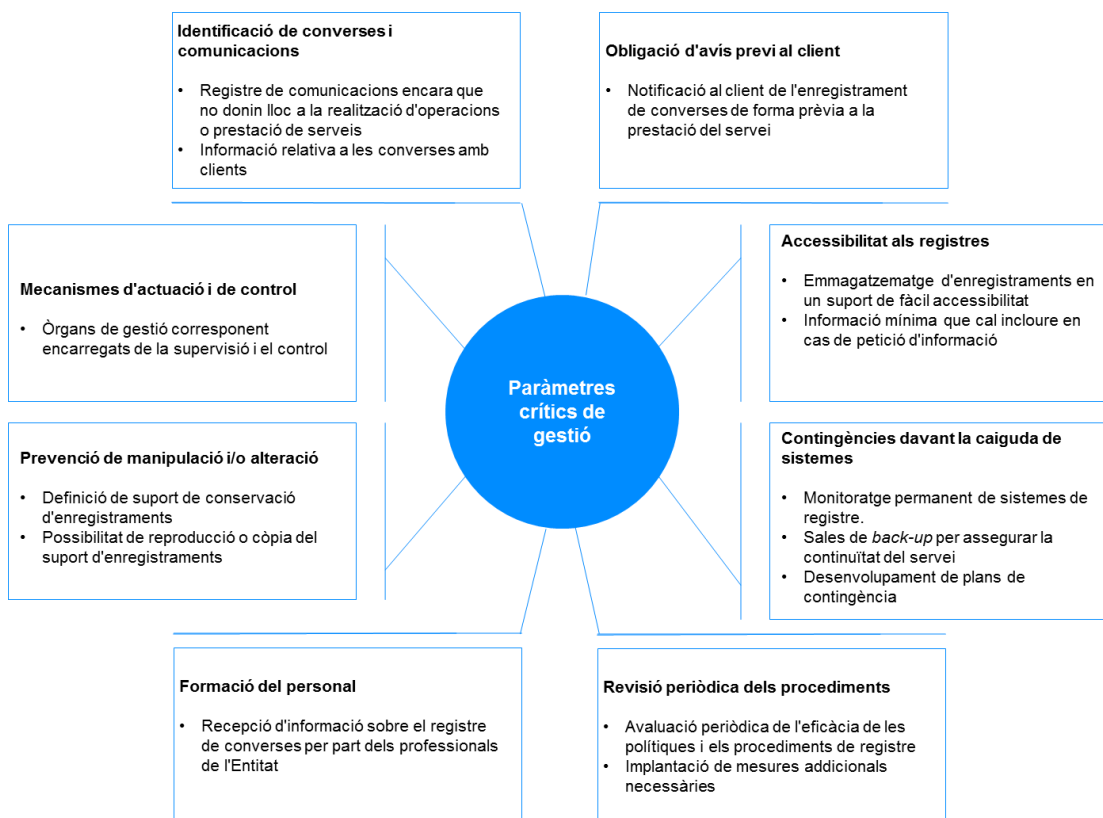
Identificació de converses i comunicacions

- Registre de comunicacions encara que no donin lloc a la realització d'operacions o prestació de serveis
- Informació relativa a les converses amb clients

Obligació d'avís previ al client

- Notificació al client de l'enregistrament de converses de forma prèvia a la prestació del servei

Mecanismes d'actuació i de control

- Òrgans de gestió corresponent encarregats de la supervisió i el control

Accessibilitat als registres

- Emmagatzematge d'enregistraments en un suport de fàcil accessibilitat
- Informació mínima que cal incloure en cas de petició d'informació

Paràmetres crítics de gestió

Prevenció de manipulació i/o alteració

- Definició de suport de conservació d'enregistraments
- Possibilitat de reproducció o còpia del suport d'enregistraments

Contingències davant la caiguda de sistemes

- Monitoratge permanent de sistemes de registre.
- Sales de back-up per assegurar la continuïtat del servei
- Desenvolupament de plans de contingència

Formació del personal

- Recepció d'informació sobre el registre de converses per part dels professionals de l'Entitat

Revisió periòdica dels procediments

- Avaluació periòdica de l'eficàcia de les polítiques i els procediments de registre
- Implantació de mesures addicionals necessàries